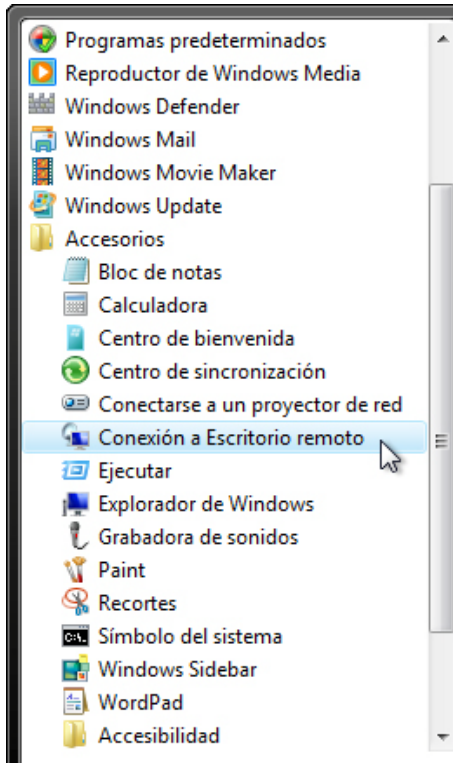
Programas predeterminados
Reproductor de Windows Media
Windows Defender
Windows Mail
Windows Movie Maker
Windows Update
Accesorios
Bloc de notas
Calculadora
Centro de bienvenida
Centro de sincronización
Conectarse a un proyector de red
Conexión a Escritorio remoto
Ejecutar
Explorador de Windows
Grabadora de sonidos
Paint
Recortes
Símbolo del sistema
Windows Sidebar
WordPad
Accesibilidad